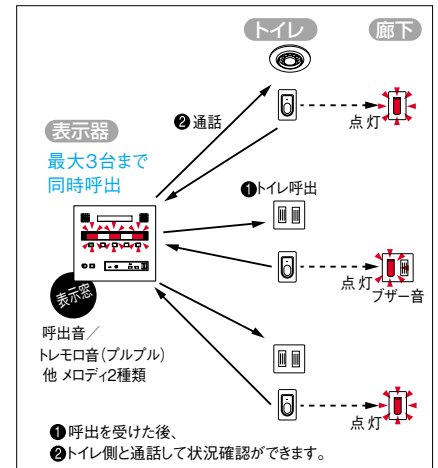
トイレ

廊下

❷ 通話

点 灯

表示器

最大3台まで同時呼出

❶トイレ呼出

点 灯

ブザー音

表示窓

呼出音／トレモロ音(プルプル) 他 メロディ2種類

点 灯

❶呼出を受けた後、
❷トイレ側と通話して状況確認ができます。